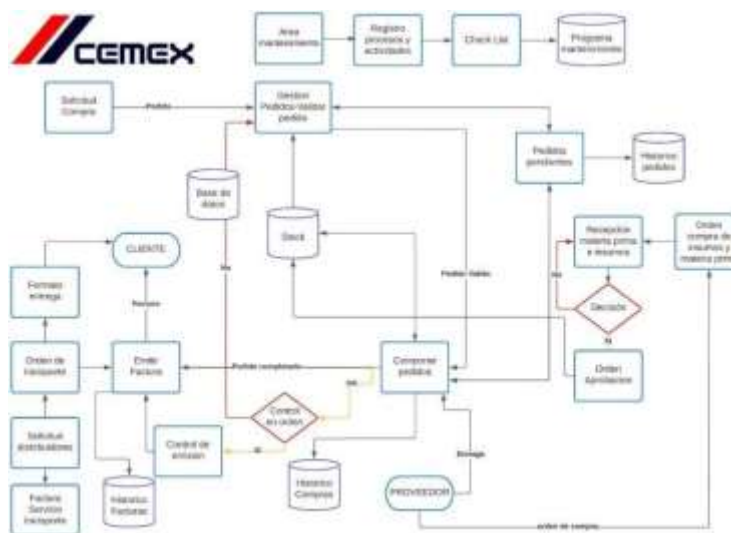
CEMEX

Area mantenimiento

Registro procesos y actividades

Check List

Programa mantenimiento

Solicitud Compra

Pedido

Gestion Pedidos-Validar pedido

Pedidos pendientes

Historico pedidos

Base de datos

Stock

Recepcion materia prima e insumos

Orden compra de insumos y materia prima

CLIENTE

Formato entrega

Factura

Pedidos Validos

No

Decisión

Si

Orden de transporte

Emitir Factura

Pedido completado

Comprobar pedidos

Orden fabricacion

Solicitud distribuidores

Control de emision

Control en orden

Si

No

Factura Servicio transporte

Historico Facturas

Historico Compras

PROVEEDOR

Entrega

orden de compra